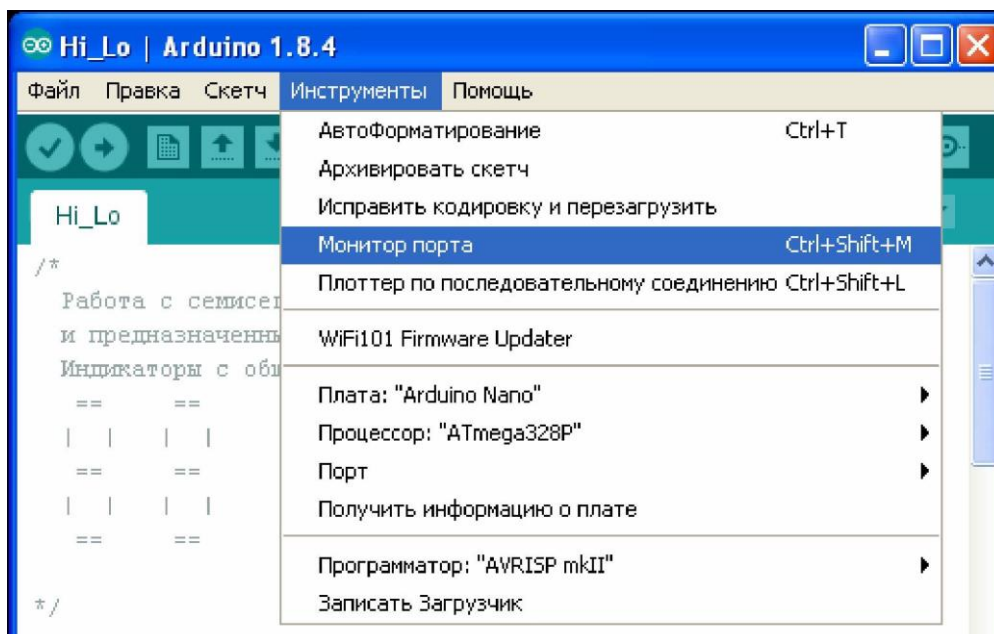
Hi_Lo | Arduino 1.8.4

Файл Правка Скетч Инструменты Помощь

Hi_Lo

/*
Работа с семисег
и предназначенны
Индикаторы с общ
== ==
| | | |
== ==
| | | |
== ==

*/

АвтоФорматирование Ctrl+T
Архивировать скетч
Исправить кодировку и перезагрузить
Монитор порта Ctrl+Shift+M
Плоттер по последовательному соединению Ctrl+Shift+L
WiFi101 Firmware Updater
Плата: "Arduino Nano"
Процессор: "ATmega328P"
Порт
Получить информацию о плате
Программатор: "AVRISP mkII"
Записать Загрузчик